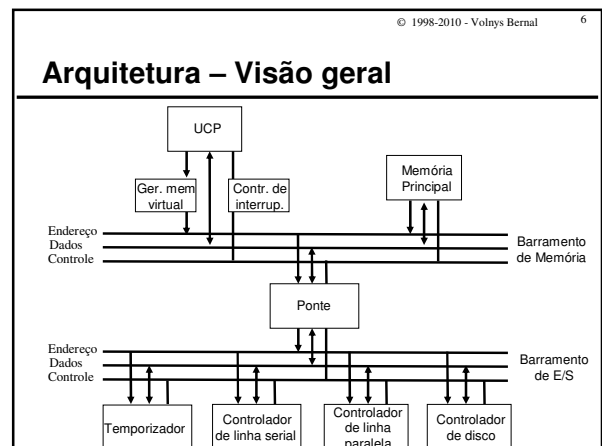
© 1998-2010 - Volnys Bernal 6

Arquitetura – Visão geral

UCP

Ger. mem virtual

Contr. de interrup.

Memória Principal

Endereço
Dados
Controle

Barramento de Memória

Ponte

Endereço
Dados
Controle

Barramento de E/S

Temporizador

Controlador de linha serial

Controlador de linha paralela

Controlador de disco